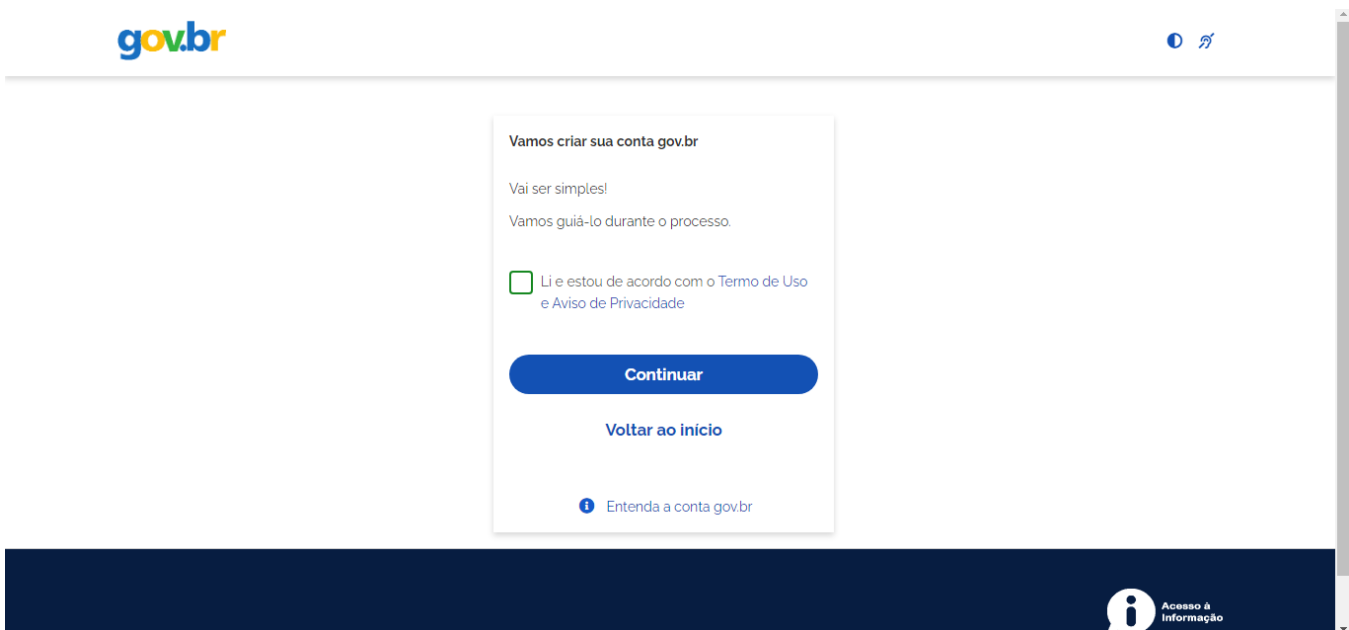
gov.br

Vamos criar sua conta gov.br

Vai ser simples!

Vamos guiá-lo durante o processo.

Li e estou de acordo com o Termo de Uso e Aviso de Privacidade

Continuar

Voltar ao início

Entenda a conta gov.br

Acesso à Informação